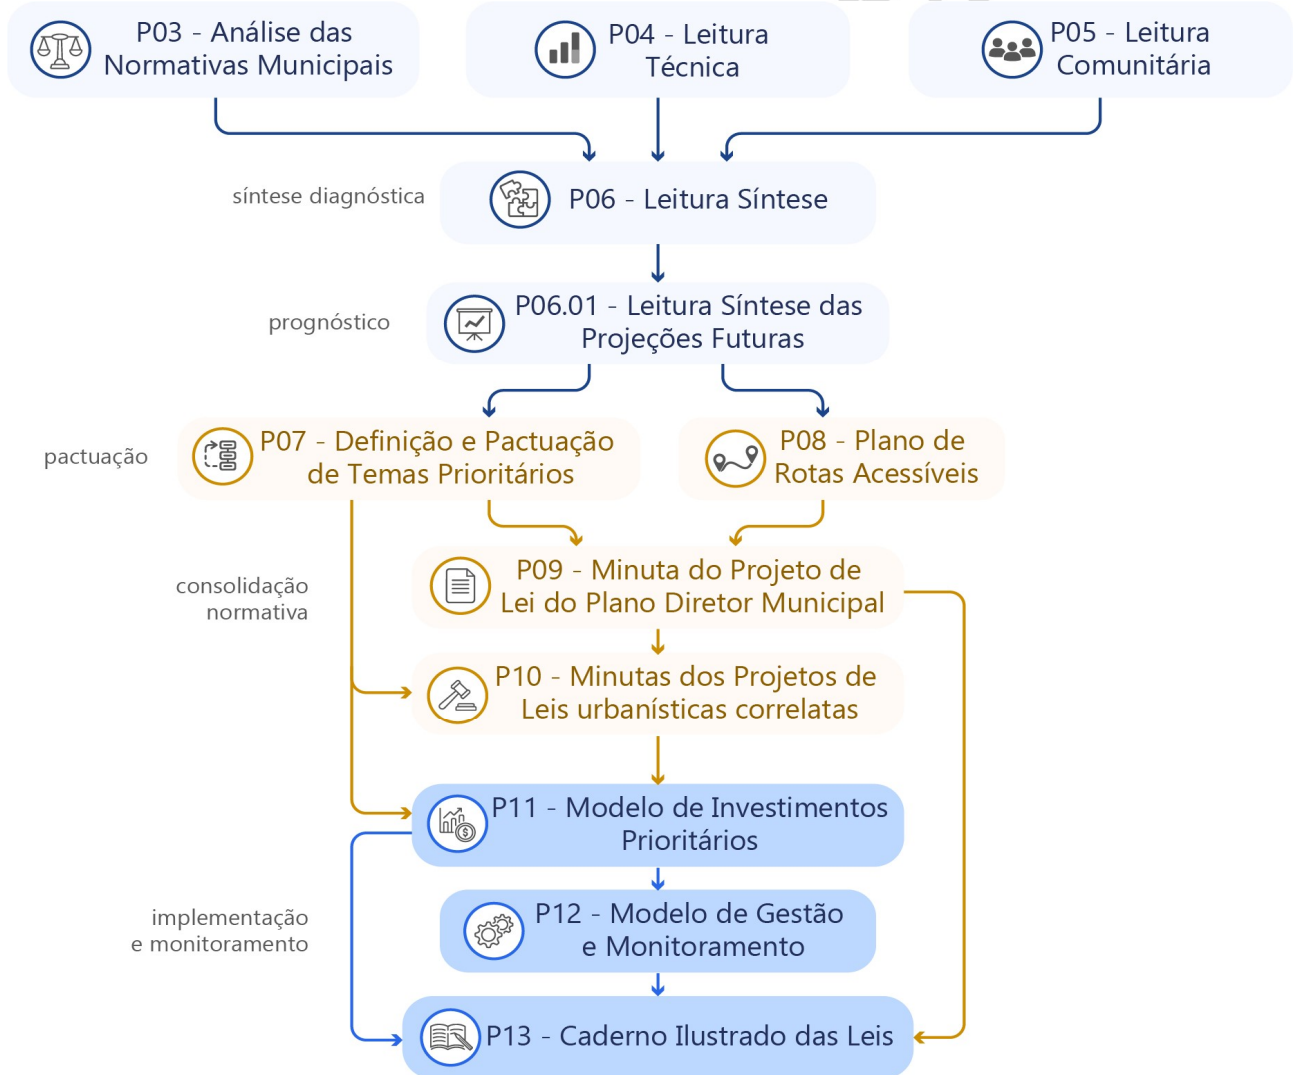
P03 - Análise das Normativas Municipais

P04 - Leitura Técnica

P05 - Leitura Comunitária

síntese diagnóstica

P06 - Leitura Síntese

prognóstico

P06.01 - Leitura Síntese das Projeções Futuras

pactuação

P07 - Definição e Pactuação de Temas Prioritários

P08 - Plano de Rotas Acessíveis

consolidação normativa

P09 - Minuta do Projeto de Lei do Plano Diretor Municipal

P10 - Minutas dos Projetos de Leis urbanísticas correlatas

P11 - Modelo de Investimentos Prioritários

implementação e monitoramento

P12 - Modelo de Gestão e Monitoramento

P13 - Caderno Ilustrado das Leis